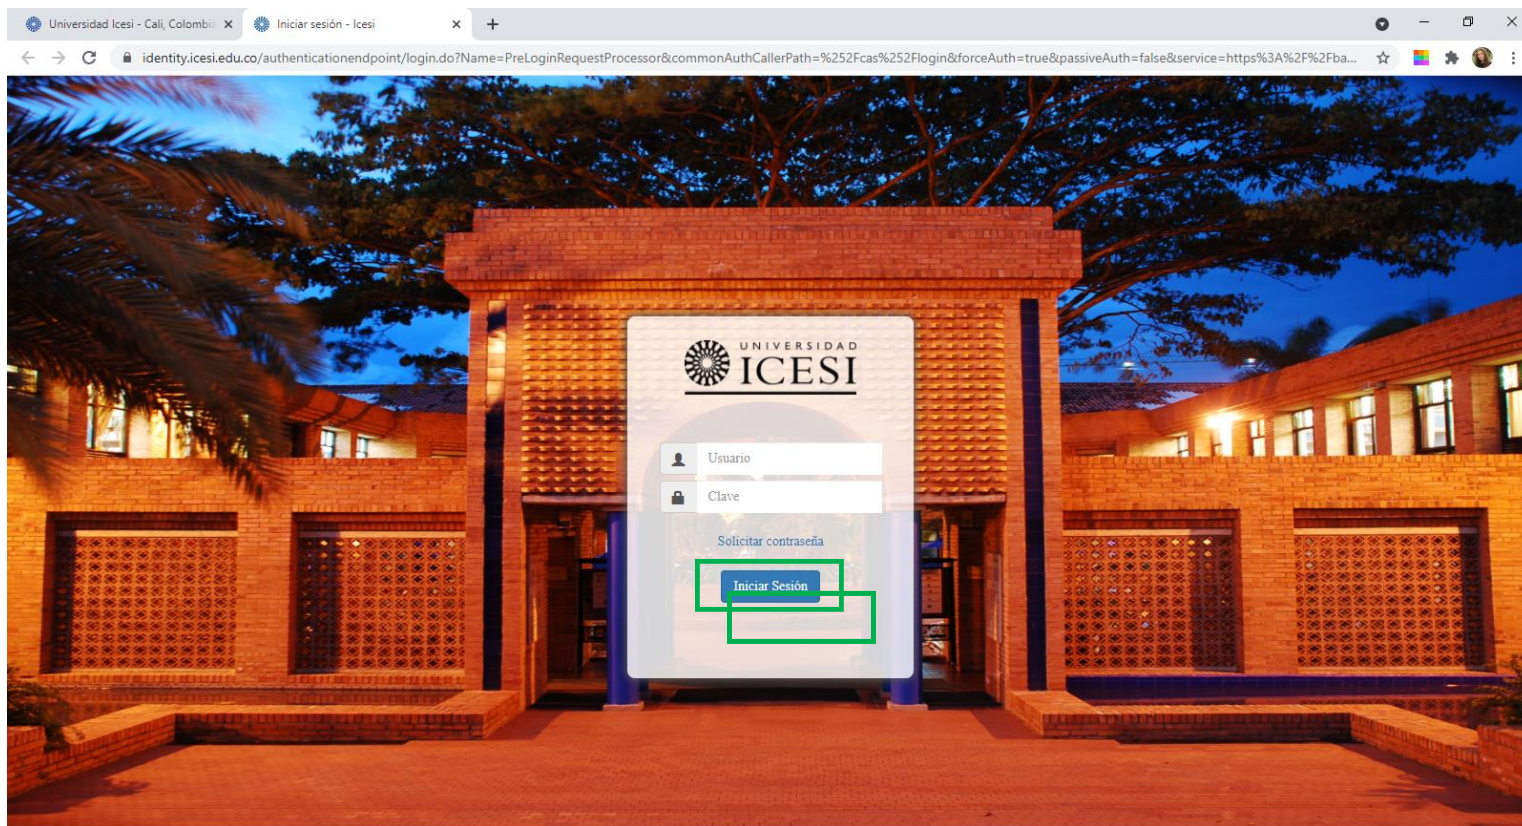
Universidad Icesi - Cali, Colombia ×
Iniciar sesión - Icesi ×
+

identity.icesi.edu.co/authenticationendpoint/login.do?Name=PreLoginRequestProcessor&commonAuthCallerPath=%252Fcas%252Flogin&forceAuth=true&passiveAuth=false&service=https%3A%2F%2Fba...

UNIVERSIDAD
ICESI

Usuario
Clave

Solicitar contraseña

Iniciar Sesión